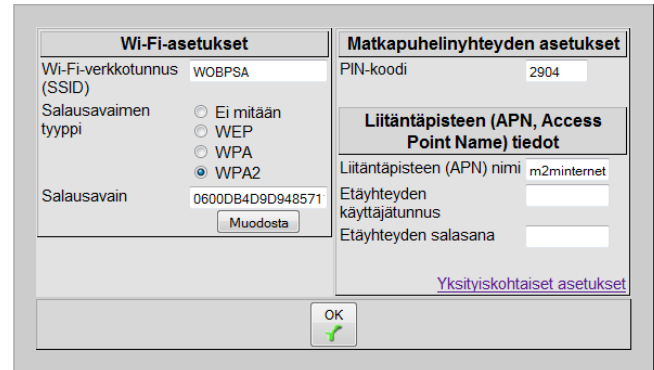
Wi-Fi-asetukset

Wi-Fi-verkkotunnus (SSID) WOBPSA

Salausavaimen tyyppi
Ei mitään
WEP
WPA
WPA2

Salausavain 0600DB4D9D948571

Muodosta

Matkapuhelinyhteyden asetukset

PIN-koodi 2904

Liitäntäpisteen (APN, Access Point Name) tiedot

Liitäntäpisteen (APN) nimi m2minternet

Etäyhteyden käyttäjätunnus

Etäyhteyden salasana

Yksityiskohtaiset asetukset

OK